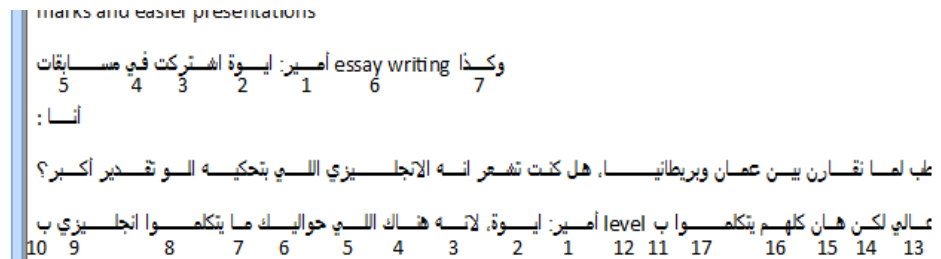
marks and easier presentations

أمـــير: ايـــوة اشـــتركت في مســـابقات essay writing وكـــذا
5 4 3 2 1 6 7

أنـــا :

طب لمـــا نقـــارن بيـــن عمـــان وبريطانيـــــا ، هل كنت تشـعر انـــه الانجلـــيزي اللـــي بتحكيـــه الـــو تقـــدير أكـــبر؟

أمـــير: ايـــوة، لانـــه هنـــاك اللـــي حواليـــك مـــا يتكلمـــوا انجلـــيزي ب level عـــالي لكـــن هـــان كلهـــم يتكلمـــوا ب
10 9 8 7 6 5 4 3 2 1 12 11 17 16 15 14 13